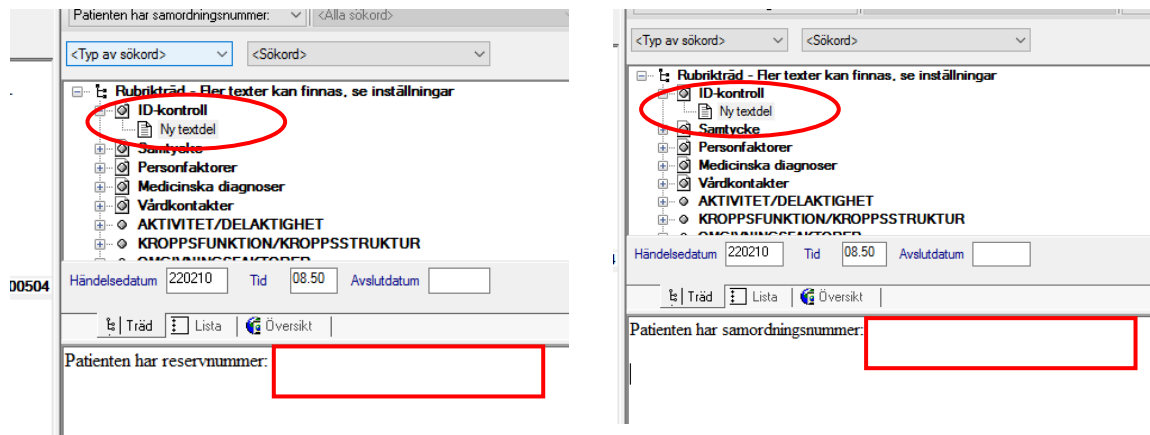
Patienten har samordningsnummer: <Alla sökord>
<Typ av sökord> <Sökord>
Rubrikträd - Fler texter kan finnas, se inställningar
ID-kontroll
Ny textdel
Samtycke
Personfaktorer
Medicinska diagnoser
Vårdkontakter
AKTIVITET/DELAKTIGHET
KROPPSFUNKTION/KROPPSSTRUKTUR
Händelsedatum 220210 Tid 08.50 Avslutdatum
00504
Träd Lista Översikt
Patienten har reservnummer:

<Typ av sökord> <Sökord>
Rubrikträd - Fler texter kan finnas, se inställningar
ID-kontroll
Ny textdel
Samtycke
Personfaktorer
Medicinska diagnoser
Vårdkontakter
AKTIVITET/DELAKTIGHET
KROPPSFUNKTION/KROPPSSTRUKTUR
Händelsedatum 220210 Tid 08.50 Avslutdatum
Träd Lista Översikt
Patienten har samordningsnummer: